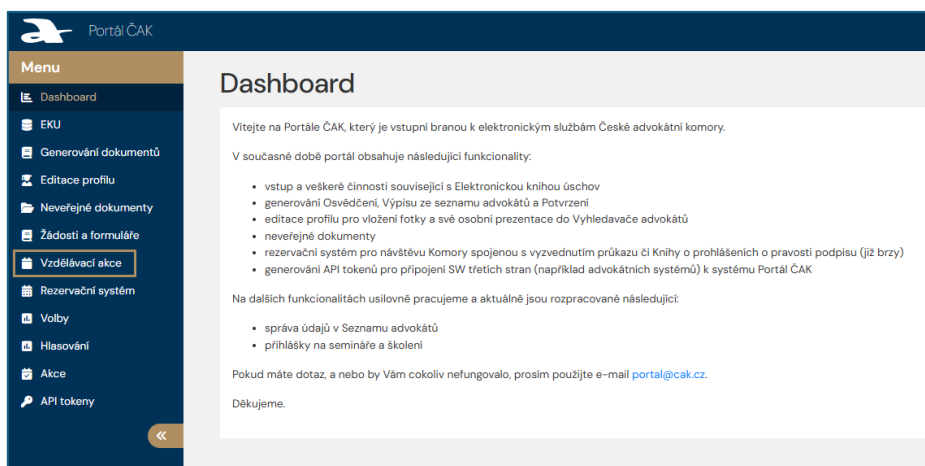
Portál ČAK

Menu

Dashboard

EKU

Generování dokumentů

Editace profilu

Neveřejné dokumenty

Žádosti a formuláře

Vzdělávací akce

Rezervační systém

Volby

Hlasování

Akce

API tokeny

«

Dashboard

Vítejte na Portále ČAK, který je vstupní branou k elektronickým službám České advokátní komory.

V současné době portál obsahuje následující funkcionality:

- vstup a veškeré činnosti související s Elektronickou knihou úschov
- generování Osvědčení, Výpisu ze seznamu advokátů a Potvrzení
- editace profilu pro vložení fotky a své osobní prezentace do Vyhledavače advokátů
- neveřejné dokumenty
- rezervační systém pro návštěvu Komory spojenou s vyzvednutím průkazu či Knihy o prohlášeních o pravosti podpisu (již brzy)
- generování API tokenů pro připojení SW třetích stran (například advokátních systémů) k systému Portál ČAK

Na dalších funkcionalitách usilovně pracujeme a aktuálně jsou rozpracované následující:

- správa údajů v Seznamu advokátů
- přihlášky na semináře a školení

Pokud máte dotaz, a nebo by Vám cokoliv nefungovalo, prosím použijte e-mail portal@cak.cz.

Děkujeme.